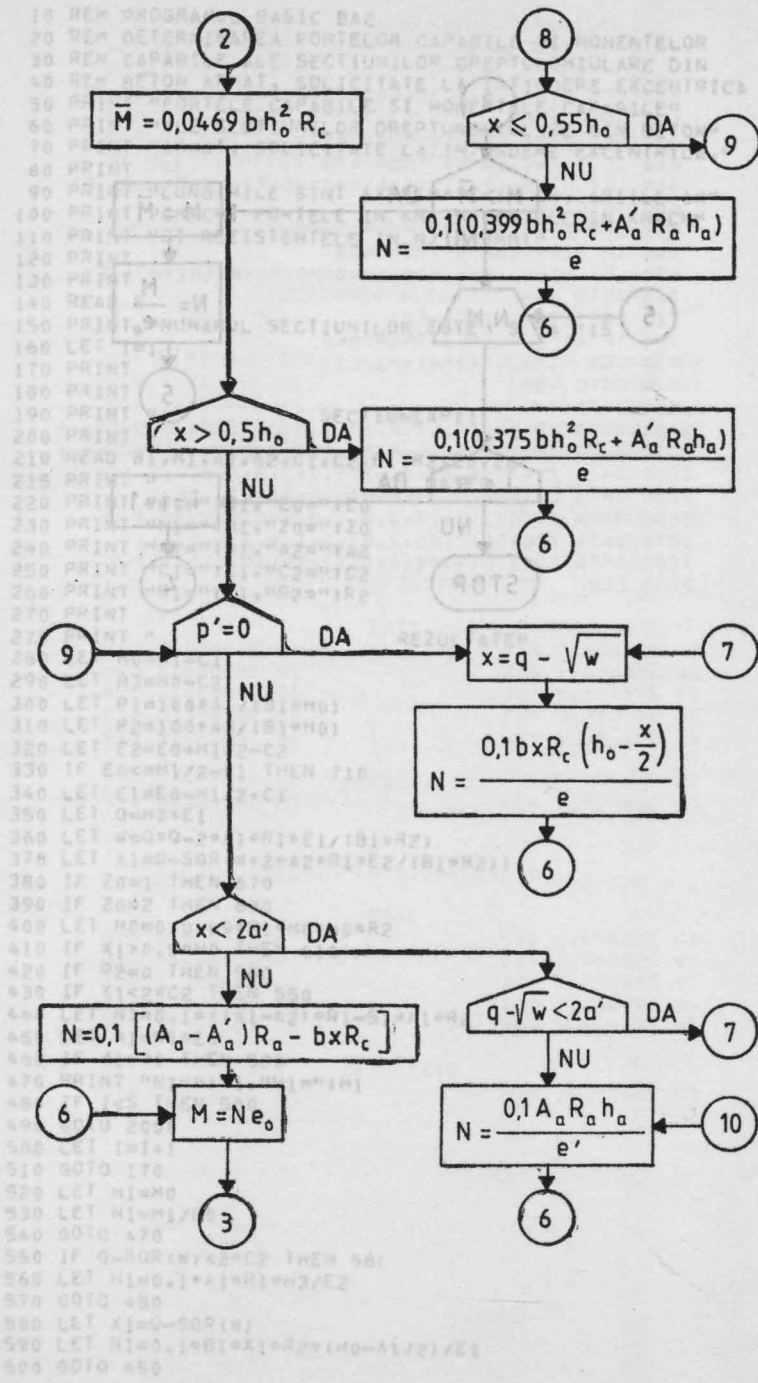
2

$\bar{M} = 0,0469\, b h_o^2 R_c$

$x > 0,5 h_o$ DA

NU

$N = \frac{0,1(0,375\, b h_o^2 R_c + A_a' R_a h_a)}{e}$

6

8

$x \leq 0,55 h_o$ DA

9

NU

$N = \frac{0,1(0,399\, b h_o^2 R_c + A_a' R_a h_a)}{e}$

6

9

$p' = 0$ DA

NU

$x = q - \sqrt{w}$

7

$N = \frac{0,1\, b x R_c \left(h_o - \frac{x}{2}\right)}{e}$

6

$x < 2a'$ DA

NU

$N = 0,1 \left[(A_a - A_a') R_a - b x R_c\right]$

6

$M = N e_o$

3

$q - \sqrt{w} < 2a'$ DA

7

NU

$N = \frac{0,1\, A_a R_a h_a}{e'}$

10

6